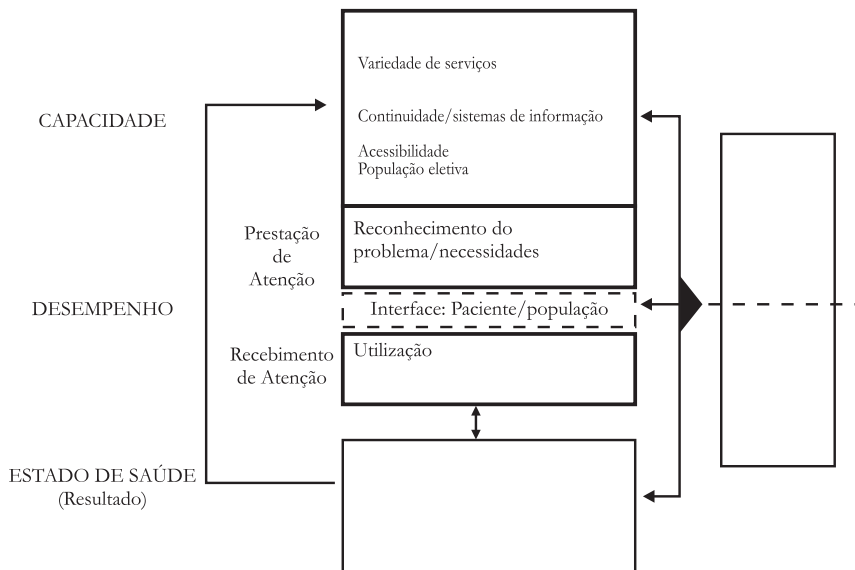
CAPACIDADE

Variedade de serviços

Continuidade/sistemas de informação

Acessibilidade
População eletiva

Prestação de Atenção

Reconhecimento do problema/necessidades

DESEMPENHO

Interface: Paciente/população

Recebimento de Atenção

Utilização

ESTADO DE SAÚDE
(Resultado)